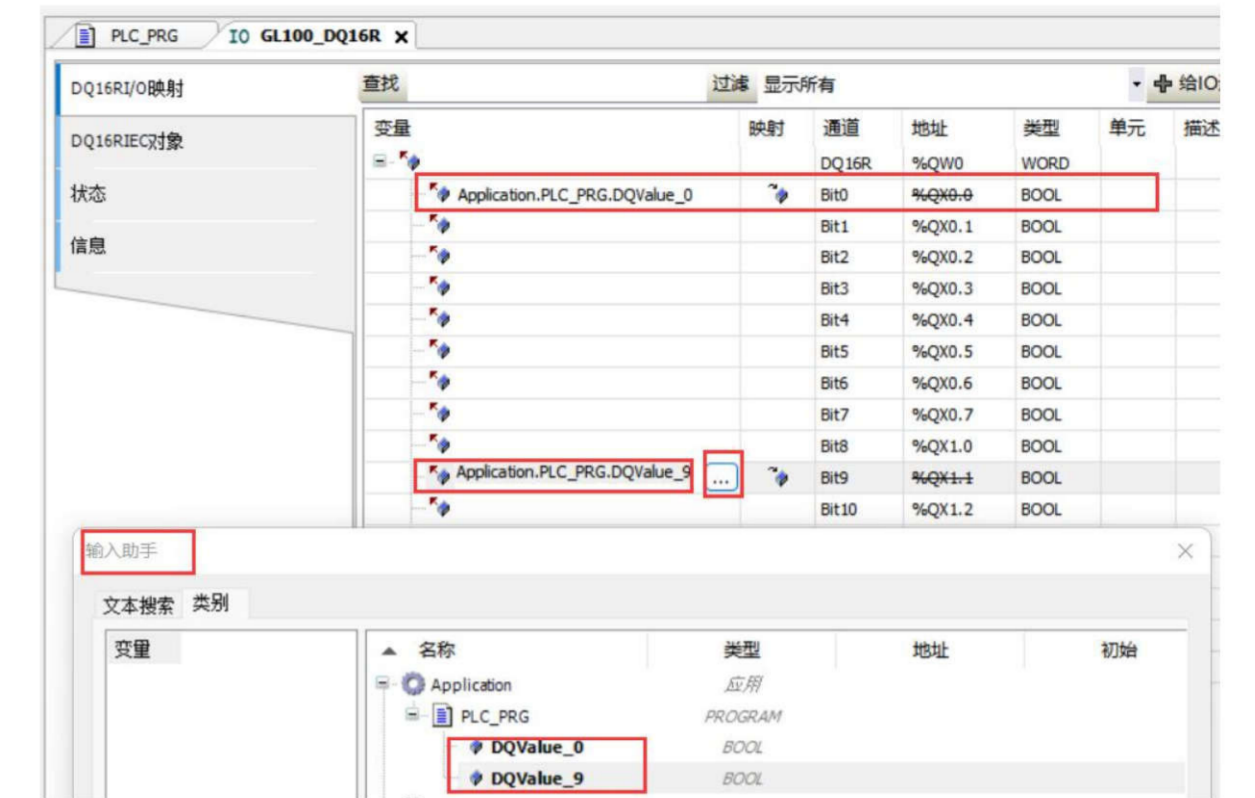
PLC_PRG | IO GL100_DQ16R ×

DQ16RI/O映射
DQ16RIEC对象
状态
信息

查找 | 过滤 显示所有 | 给IO

| 变量 | 映射 | 通道 | 地址 | 类型 | 单元 | 描述 |
|---|---|---|---|---|---|---|
| | | DQ16R | %QW0 | WORD | | |
| Application.PLC_PRG.DQValue_0 | | Bit0 | %QX0.0 | BOOL | | |
| | | Bit1 | %QX0.1 | BOOL | | |
| | | Bit2 | %QX0.2 | BOOL | | |
| | | Bit3 | %QX0.3 | BOOL | | |
| | | Bit4 | %QX0.4 | BOOL | | |
| | | Bit5 | %QX0.5 | BOOL | | |
| | | Bit6 | %QX0.6 | BOOL | | |
| | | Bit7 | %QX0.7 | BOOL | | |
| | | Bit8 | %QX1.0 | BOOL | | |
| Application.PLC_PRG.DQValue_9 ... | | Bit9 | %QX1.1 | BOOL | | |
| | | Bit10 | %QX1.2 | BOOL | | |

输入助手 ×

文本搜索 类别

变量

| 名称 | 类型 | 地址 | 初始 |
|---|---|---|---|
| Application | 应用 | | |
| PLC_PRG | PROGRAM | | |
| DQValue_0 | BOOL | | |
| DQValue_9 | BOOL | | |